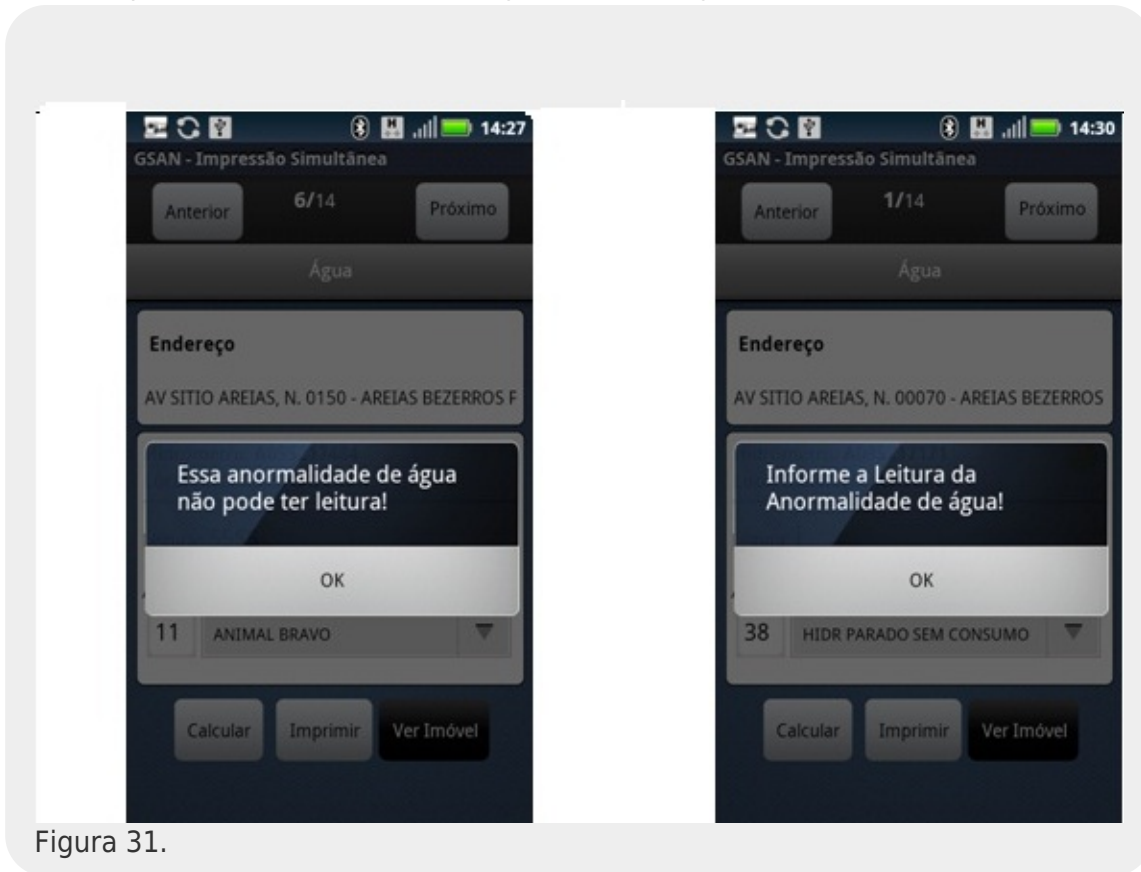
14:27
GSAN - Impressão Simultânea
Anterior 6/14 Próximo
Água
Endereço
AV SITIO AREIAS, N. 0150 - AREIAS BEZERROS F
Essa anormalidade de água não pode ter leitura!
OK
11 ANIMAL BRAVO
Calcular Imprimir Ver Imóvel

14:30
GSAN - Impressão Simultânea
Anterior 1/14 Próximo
Água
Endereço
AV SITIO AREIAS, N. 00070 - AREIAS BEZERROS
Informe a Leitura da Anormalidade de água!
OK
38 HIDR PARADO SEM CONSUMO
Calcular Imprimir Ver Imóvel

Figura 31.